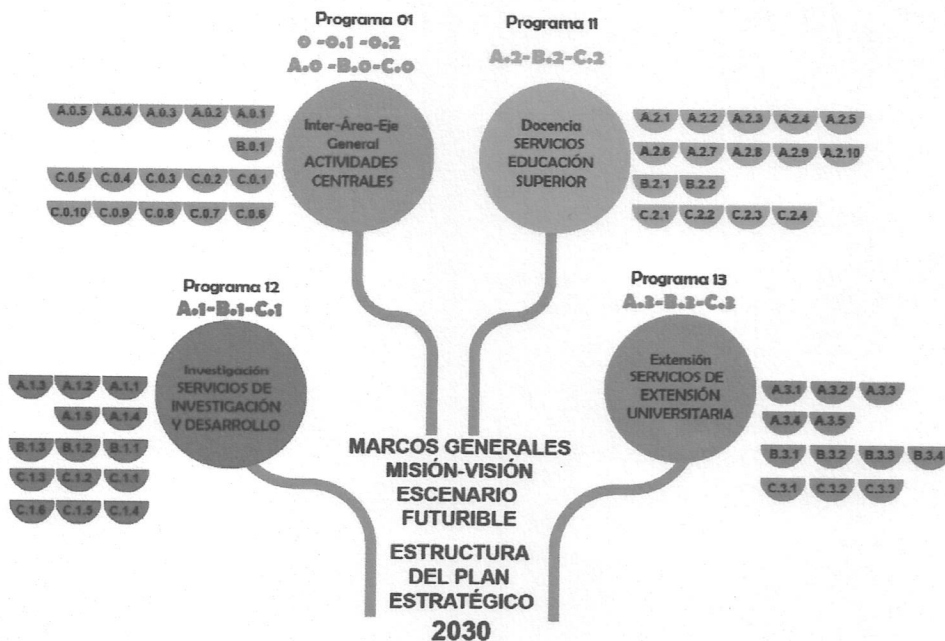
Programa 01
0 -0.1 -0.2
A.0 -B.0-C.0

A.0.5 A.0.4 A.0.3 A.0.2 A.0.1
B.0.1
C.0.5 C.0.4 C.0.3 C.0.2 C.0.1
C.0.10 C.0.9 C.0.8 C.0.7 C.0.6

Inter-Área-Eje General ACTIVIDADES CENTRALES

Programa 11
A.2-B.2-C.2

Docencia SERVICIOS EDUCACIÓN SUPERIOR

A.2.1 A.2.2 A.2.3 A.2.4 A.2.5
A.2.6 A.2.7 A.2.8 A.2.9 A.2.10
B.2.1 B.2.2
C.2.1 C.2.2 C.2.3 C.2.4

Programa 12
A.1-B.1-C.1

Investigación SERVICIOS DE INVESTIGACIÓN Y DESARROLLO

A.1.3 A.1.2 A.1.1
A.1.5 A.1.4
B.1.3 B.1.2 B.1.1
C.1.3 C.1.2 C.1.1
C.1.6 C.1.5 C.1.4

Programa 13
A.3-B.3-C.3

Extensión SERVICIOS DE EXTENSIÓN UNIVERSITARIA

A.3.1 A.3.2 A.3.3
A.3.4 A.3.5
B.3.1 B.3.2 B.3.3 B.3.4
C.3.1 C.3.2 C.3.3

MARCOS GENERALES
MISIÓN-VISIÓN
ESCENARIO
FUTURIBLE

ESTRUCTURA
DEL PLAN
ESTRATÉGICO
2030